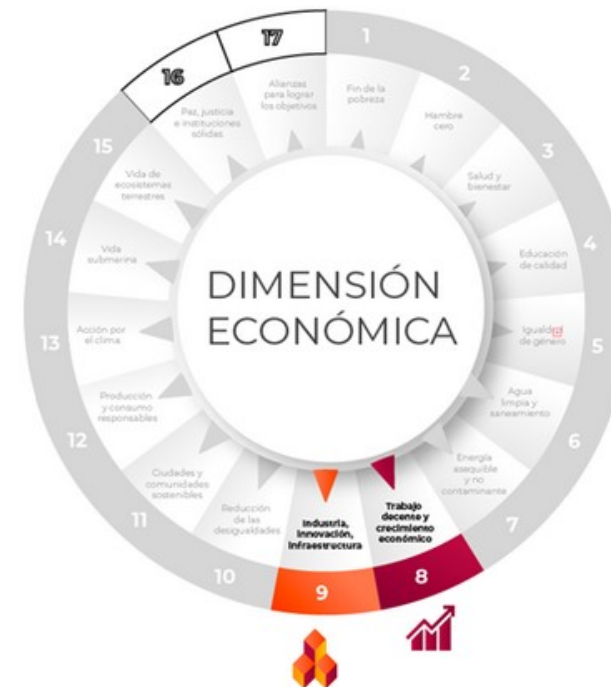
DIMENSIÓN ECONÓMICA

1
Fin de la pobreza

2
Hambre cero

3
Salud y bienestar

4
Educación de calidad

5
Igualdad de género

6
Agua limpia y saneamiento

7
Energía asequible y no contaminante

8
Trabajo decente y crecimiento económico

9
Industria, innovación, infraestructura

10
Reducción de las desigualdades

11
Ciudades y comunidades sostenibles

12
Producción y consumo responsables

13
Acción por el clima

14
Vida submarina

15
Vida de ecosistemas terrestres

16
Paz, justicia e instituciones sólidas

17
Alianzas para lograr los objetivos